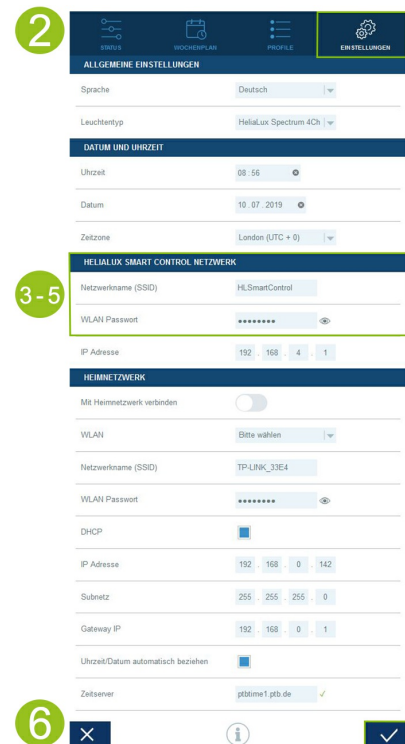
2

STATUS | WOCHENPLAN | PROFILE | EINSTELLUNGEN

ALLGEMEINE EINSTELLUNGEN

Sprache | Deutsch

Leuchtentyp | HeliaLux Spectrum 4Ch

DATUM UND UHRZEIT

Uhrzeit | 08 : 56

Datum | 10 . 07 . 2019

Zeitzone | London (UTC + 0)

3-5

HELIALUX SMART CONTROL NETZWERK

Netzwerkname (SSID) | HLSmartControl

WLAN Passwort | ••••••••

IP Adresse | 192 . 168 . 4 . 1

HEIMNETZWERK

Mit Heimnetzwerk verbinden

WLAN | Bitte wählen

Netzwerkname (SSID) | TP-LINK_33E4

WLAN Passwort | ••••••••

DHCP

IP Adresse | 192 . 168 . 0 . 142

Subnetz | 255 . 255 . 255 . 0

Gateway IP | 192 . 168 . 0 . 1

Uhrzeit/Datum automatisch beziehen

Zeitserver | ptbtime1.ptb.de

6